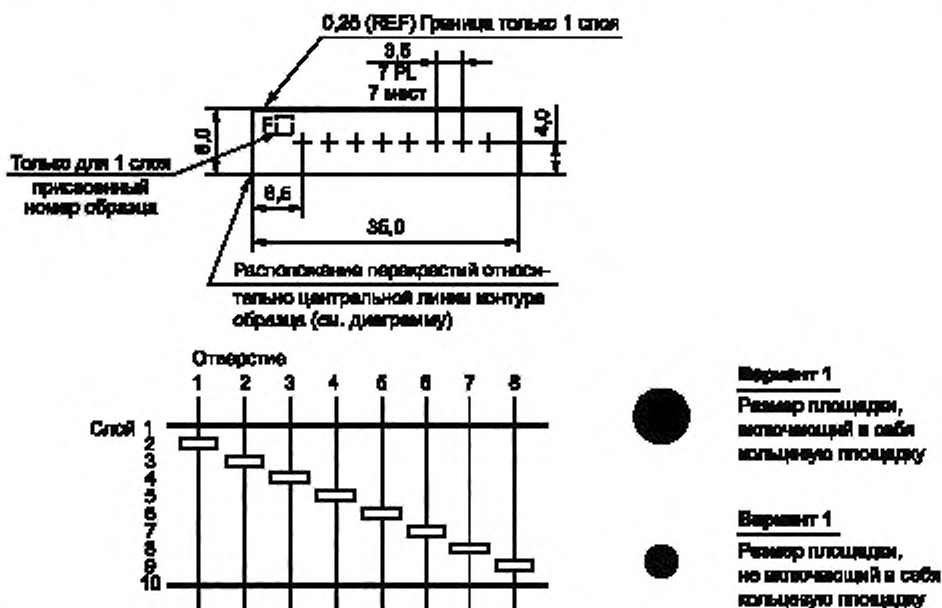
0,25 (REF) Граница только 1 слоя

3,5
7 PL
7 мест

F

6,0

4,0

Только для 1 слоя присвоенный номер образца

6,5

35,0

Расположение перекрестий относительно центральной линии контура образца (см. диаграмму)

Отверстие
1 2 3 4 5 6 7 8

Слой 1
2
3
4
5
6
7
8
9
10

Вариант 1
Размер площадки, включающий в себя кольцевую площадку

Вариант 1
Размер площадки, не включающий в себя кольцевую площадку